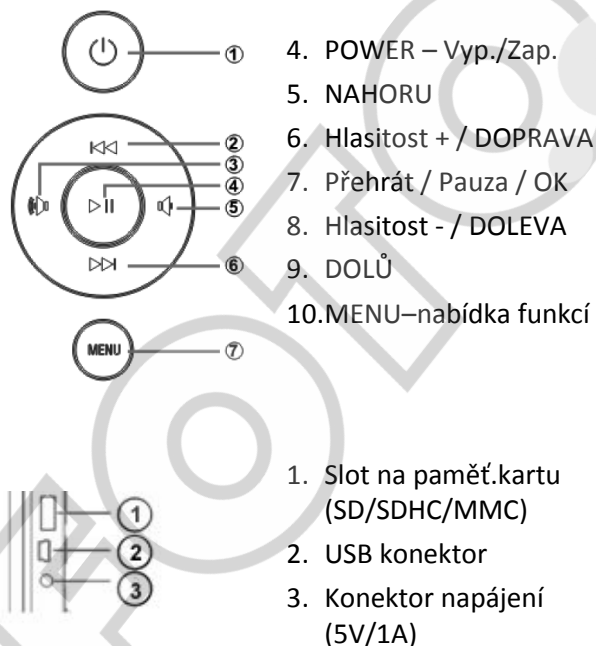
①
②
③
④
⑤
⑥
MENU
⑦

4. POWER – Vyp./Zap.
5. NAHORU
6. Hlasitost + / DOPRAVA
7. Přehrát / Pauza / OK
8. Hlasitost - / DOLEVA
9. DOLŮ
10.MENU–nabídka funkcí

①
②
③

1. Slot na paměť.kartu (SD/SDHC/MMC)
2. USB konektor
3. Konektor napájení (5V/1A)